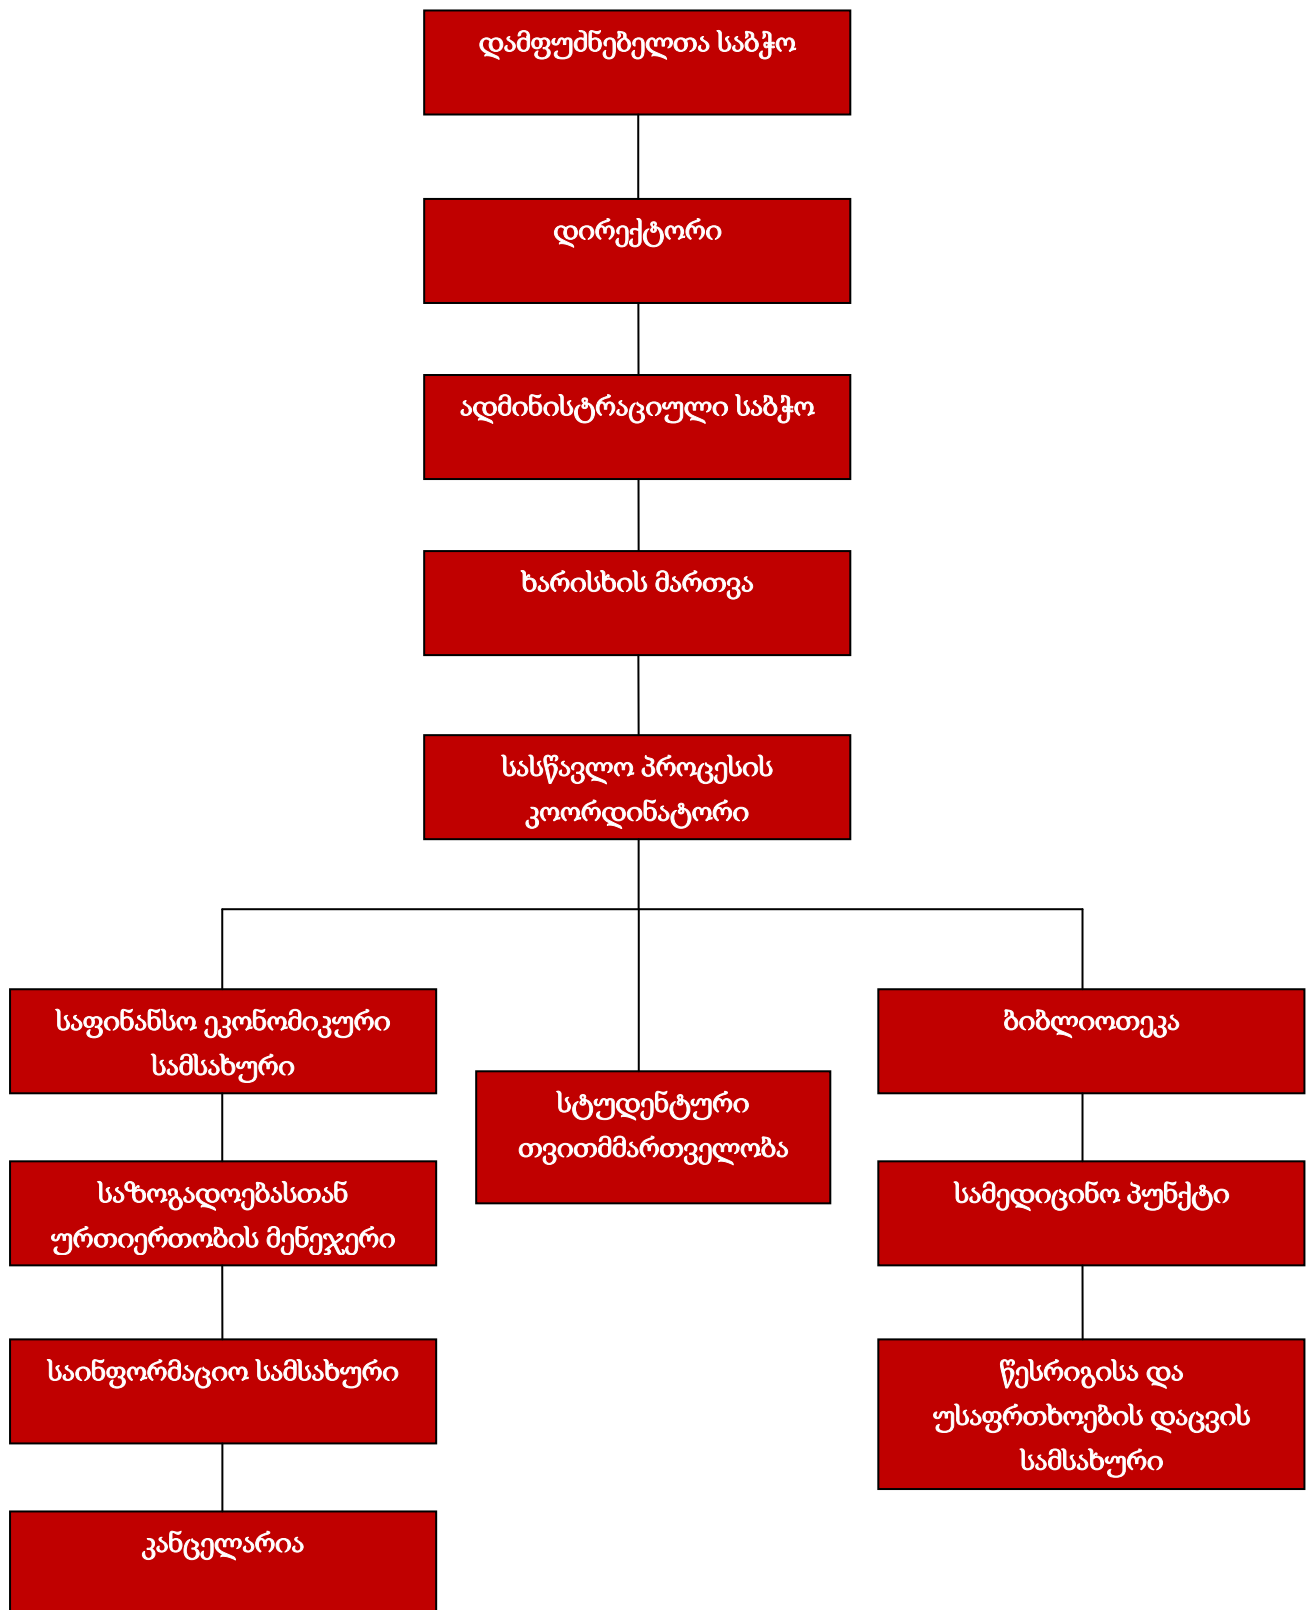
დამფუძნებელთა საბჭო

დირექტორი

ადმინისტრაციული საბჭო

ხარისხის მართვა

სასწავლო პროცესის კოორდინატორი

საფინანსო ეკონომიკური სამსახური

სტუდენტური თვითმმართველობა

ბიბლიოთეკა

საზოგადოებასთან ურთიერთობის მენეჯერი

სამედიცინო პუნქტი

საინფორმაციო სამსახური

წესრიგისა და უსაფრთხოების დაცვის სამსახური

კანცელარია